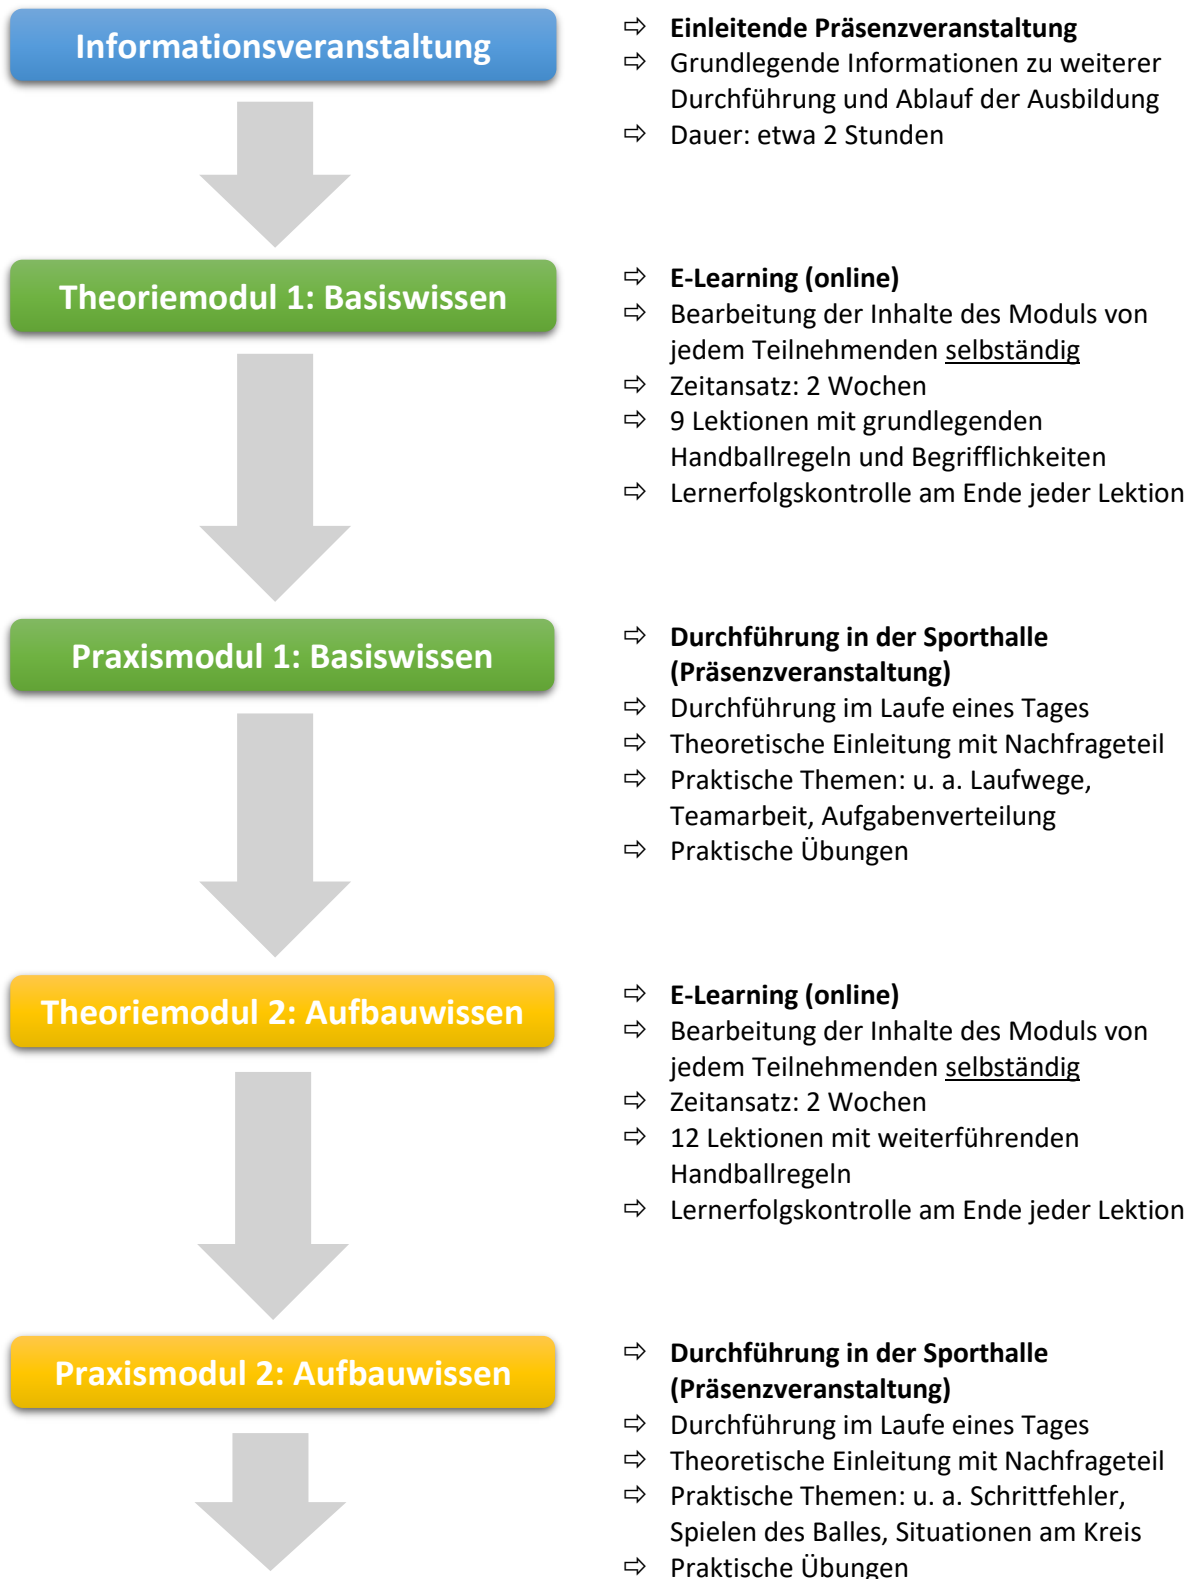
Informationsveranstaltung

⇨ **Einleitende Präsenzveranstaltung**
⇨ Grundlegende Informationen zu weiterer Durchführung und Ablauf der Ausbildung
⇨ Dauer: etwa 2 Stunden

Theoriemodul 1: Basiswissen

⇨ **E-Learning (online)**
⇨ Bearbeitung der Inhalte des Moduls von jedem Teilnehmenden selbständig
⇨ Zeitansatz: 2 Wochen
⇨ 9 Lektionen mit grundlegenden Handballregeln und Begrifflichkeiten
⇨ Lernerfolgskontrolle am Ende jeder Lektion

Praxismodul 1: Basiswissen

⇨ **Durchführung in der Sporthalle (Präsenzveranstaltung)**
⇨ Durchführung im Laufe eines Tages
⇨ Theoretische Einleitung mit Nachfrageteil
⇨ Praktische Themen: u. a. Laufwege, Teamarbeit, Aufgabenverteilung
⇨ Praktische Übungen

Theoriemodul 2: Aufbauwissen

⇨ **E-Learning (online)**
⇨ Bearbeitung der Inhalte des Moduls von jedem Teilnehmenden selbständig
⇨ Zeitansatz: 2 Wochen
⇨ 12 Lektionen mit weiterführenden Handballregeln
⇨ Lernerfolgskontrolle am Ende jeder Lektion

Praxismodul 2: Aufbauwissen

⇨ **Durchführung in der Sporthalle (Präsenzveranstaltung)**
⇨ Durchführung im Laufe eines Tages
⇨ Theoretische Einleitung mit Nachfrageteil
⇨ Praktische Themen: u. a. Schrittfehler, Spielen des Balles, Situationen am Kreis
⇨ Praktische Übungen